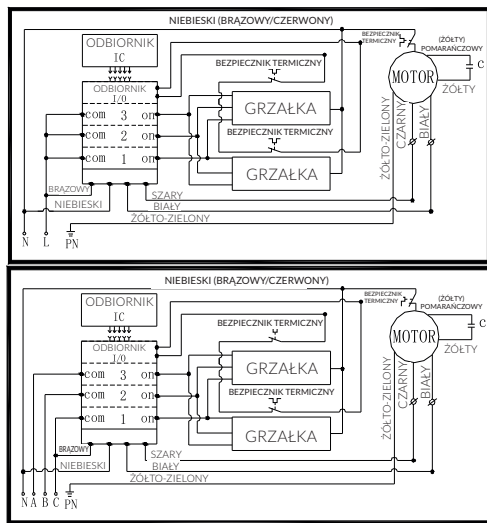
NIEBIESKI (BRĄZOWY/CZERWONY)

ODBIORNIK IC

BEZPIECZNIK TERMICZNY

(ŻÓŁTY) POMARAŃCZOWY

BEZPIECZNIK TERMICZNY

ODBIORNIK I/O

MOTOR

C

ŻÓŁTY

com 3 on

GRZAŁKA

com 2 on

BEZPIECZNIK TERMICZNY

com 1 on

GRZAŁKA

ŻÓŁTO-ZIELONY

CZARNY

BIAŁY

BRĄZOWY

SZARY

NIEBIESKI

BIAŁY

ŻÓŁTO-ZIELONY

N L PN

NIEBIESKI (BRĄZOWY/CZERWONY)

ODBIORNIK IC

BEZPIECZNIK TERMICZNY

(ŻÓŁTY) POMARAŃCZOWY

BEZPIECZNIK TERMICZNY

I/O

MOTOR

C

com 3 on

GRZAŁKA

ŻÓŁTY

com 2 on

BEZPIECZNIK TERMICZNY

com 1 on

GRZAŁKA

ŻÓŁTO-ZIELONY

CZARNY

BIAŁY

BRĄZOWY

SZARY

NIEBIESKI

BIAŁY

ŻÓŁTO-ZIELONY

N A B C PN